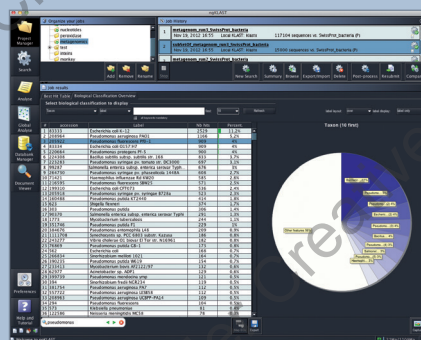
mgltCAST

Organize your jobs

nucleotides
peredoxe
test
test
monkey

Add Rename Rename

Job History

metagenome_run1 SwissProt_bacteria
Nov 18, 2012 18:55 Local RLAST Kept
117104 sequences vs. SwissProt_bacteria (P)

metagenome_run1 SwissProt_bacteria
Nov 18, 2012 18:55 Local RLAST Kept
25000 sequences vs. SwissProt_bacteria (P)

Start New Search Summary Browse Export/Import Delete Post-process Resubmit Compare

Project Manager

Search

Analyse

Critical Analyse

Databank Manager

Document Viewer

Job results

Blast Hit Table / Biological Classification Overview

Select biological classification to display

Show

Taxon (16 first)

Escherichia coli K-12
Pseudomonas aeruginosa PAO1
Pseudomonas fluorescens Pf-5
Escherichia coli O157:H7
Pseudomonas protegens Pf-5
Bacillus subtilis subsp. subtilis str. 168
Pseudomonas syringae pv. tomato str. DC3000
Salmonella enterica subsp. enterica serovar Typhi
Pseudomonas syringae pv. phaseolicola 1448A
Haemophilus influenzae Rd KW20
Pseudomonas fluorescens SBW25
Escherichia coli CFT073
Pseudomonas syringae pv. syringae B728a
Escherichia coli 536
Pseudomonas putida KT2440
Shigella flexneri
Pseudomonas putida
Salmonella enterica subsp. enterica serovar Typhi
Mycobacterium tuberculosis
Pseudomonas putida F1
Pseudomonas entomophila L48
Pseudomonas putida W619
Vibrio cholerae O1 biovar El Tor str. N16961
Pseudomonas fluorescens
Escherichia coli
Streptococcus mutans
Pseudomonas putida
Acinetobacter sp. ADP1
Pseudomonas aeruginosa
Streptococcus pneumoniae
Pseudomonas aeruginosa UCBPP-PA14
Pseudomonas fluorescens
Klebsiella pneumoniae
Neisseria meningitidis MC58

pseudomonas

Preferences

Help and Tutorials